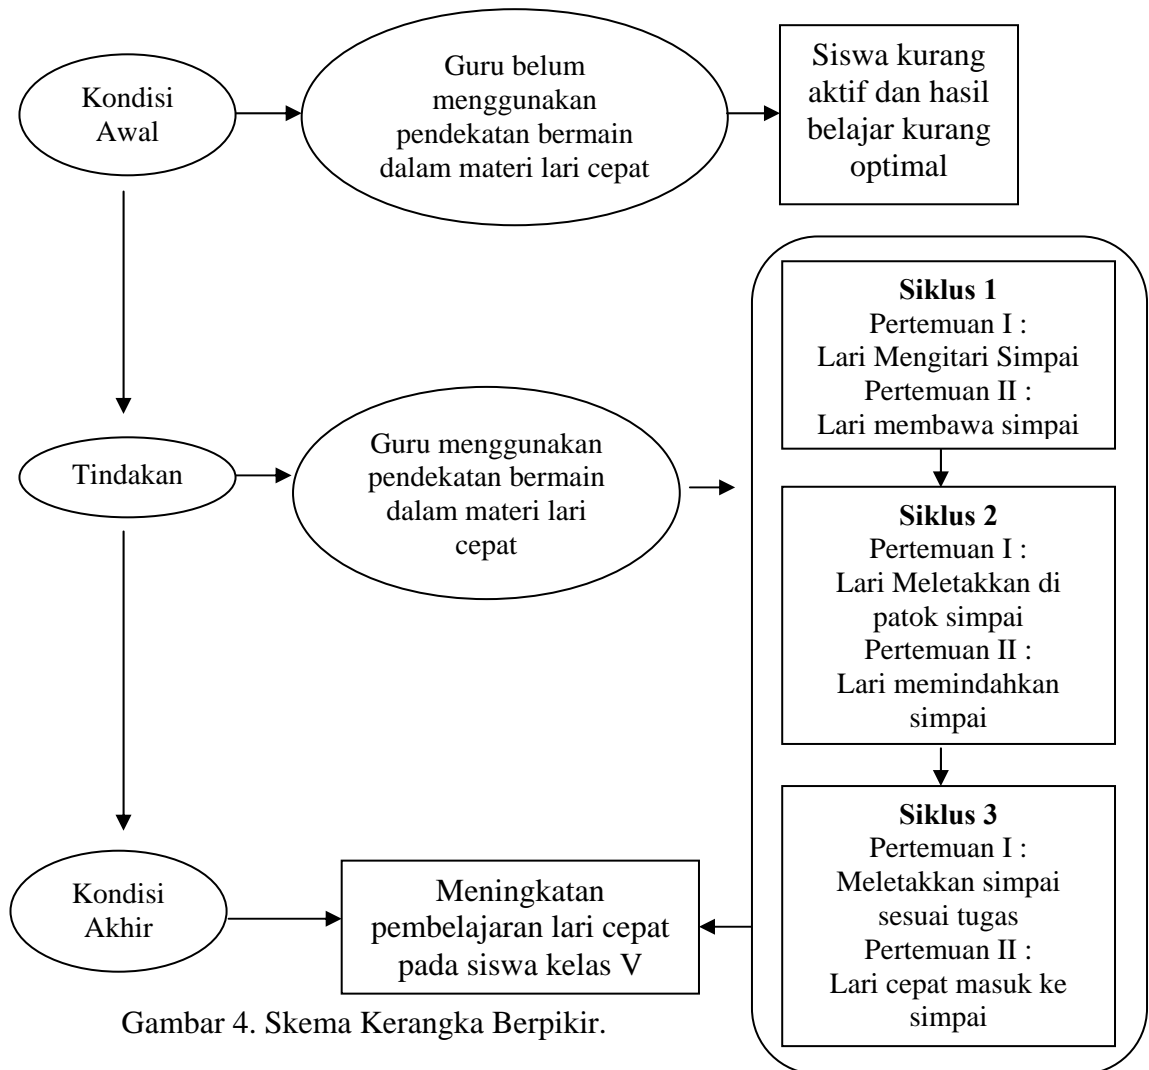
Kondisi Awal

Guru belum menggunakan pendekatan bermain dalam materi lari cepat

Siswa kurang aktif dan hasil belajar kurang optimal

Tindakan

Guru menggunakan pendekatan bermain dalam materi lari cepat

**Siklus 1**
Pertemuan I :
Lari Mengitari Simpai
Pertemuan II :
Lari membawa simpai

**Siklus 2**
Pertemuan I :
Lari Meletakkan di patok simpai
Pertemuan II :
Lari memindahkan simpai

**Siklus 3**
Pertemuan I :
Meletakkan simpai sesuai tugas
Pertemuan II :
Lari cepat masuk ke simpai

Kondisi Akhir

Meningkatan pembelajaran lari cepat pada siswa kelas V

Gambar 4. Skema Kerangka Berpikir.